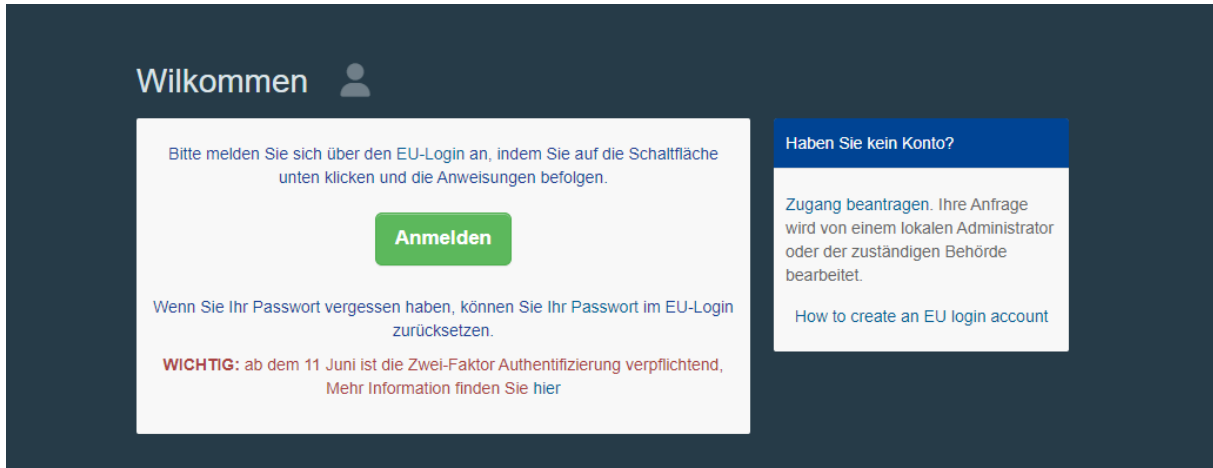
Wilkommen

Bitte melden Sie sich über den EU-Login an, indem Sie auf die Schaltfläche unten klicken und die Anweisungen befolgen.

Anmelden

Wenn Sie Ihr Passwort vergessen haben, können Sie Ihr Passwort im EU-Login zurücksetzen.

WICHTIG: ab dem 11 Juni ist die Zwei-Faktor Authentifizierung verpflichtend, Mehr Information finden Sie hier

Haben Sie kein Konto?

Zugang beantragen. Ihre Anfrage wird von einem lokalen Administrator oder der zuständigen Behörde bearbeitet.

How to create an EU login account